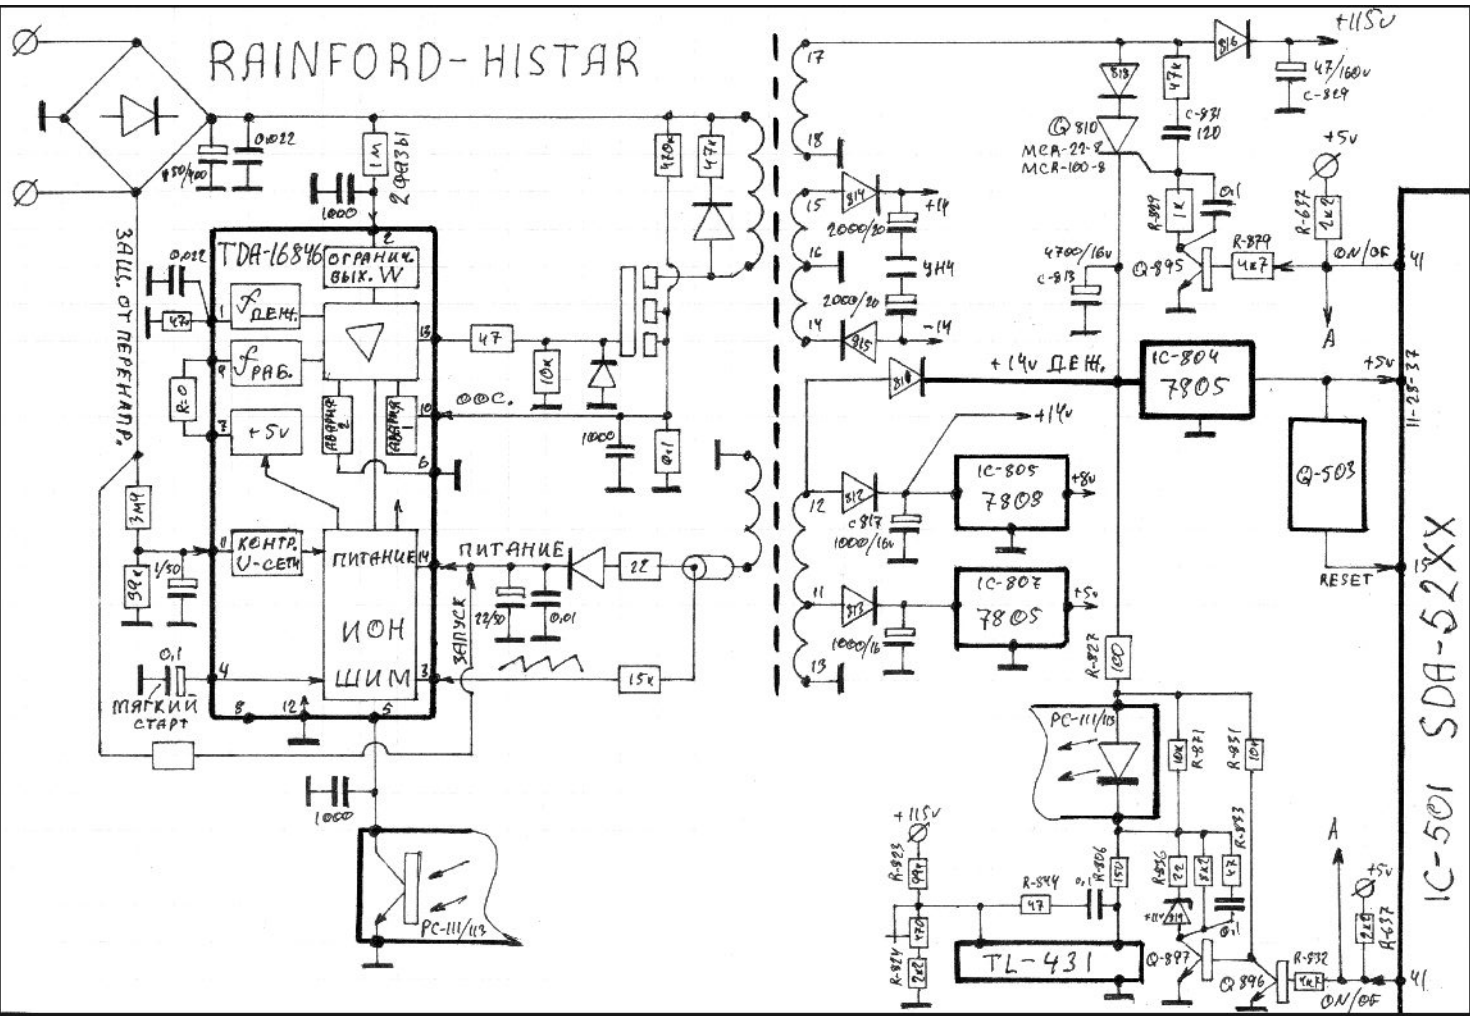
RAINFORD-HISTAR

+115v

17

18

15

16

14

813

47k

816

47/160v

C-829

Q 810

MCR-22-8

MCR-100-8

C-831

120

0,1

R-889

1K

+5v

R-637

1k2

R-879

4k7

ON/OF

41

4700/16v

C-813

Q-895

A

0,022

450/400

1M

2 ФАЗЫ

1000

ЗАЩ. ОТ ПЕРЕНАПР.

TDA-16846

ОГРАНИЧ. ВЫХ. W

0,022

47k

$f_{ДЕЖ.}$

$f_{РАБ.}$

+5v

R-O

2

1

9

7

13

10

6

АВАРИЯ 2

АВАРИЯ 1

ООС.

47

10k

1000

0,1

470k

47k

814

2000/20

+14

УН4

2000/20

-14

815

818

+14v ДЕЖ.

IC-804

7805

+5v

11-23-37

+14v

812

IC-805

7808

+8v

C817

1000/16v

Q-503

RESET

15

11

813

1000/16

IC-807

7805

+5v

13

SDA-52XX

IC-501

4M7

39k

1/50

КОНТР. U-СЕТИ

ПИТАНИЕ

14

ПИТАНИЕ

22/50

0,01

22

ИОН

ШИМ

ЗАПУСК

15k

0,1

4

3

МЯГКИЙ СТАРТ

8

12

5

1000

PC-111/113

12

R-827

100

PC-111/113

R-871

10k

R-831

10k

R-833

+115v

R-823

99k

R-844

47

0,1

R-806

150

R-836

22

2k2

4,7

+11v 819

0,1

470

R-824

2k2

TL-431

Q-897

Q-896

R-832

4k7

2k2

R-637

+5v

A

ON/OF

41